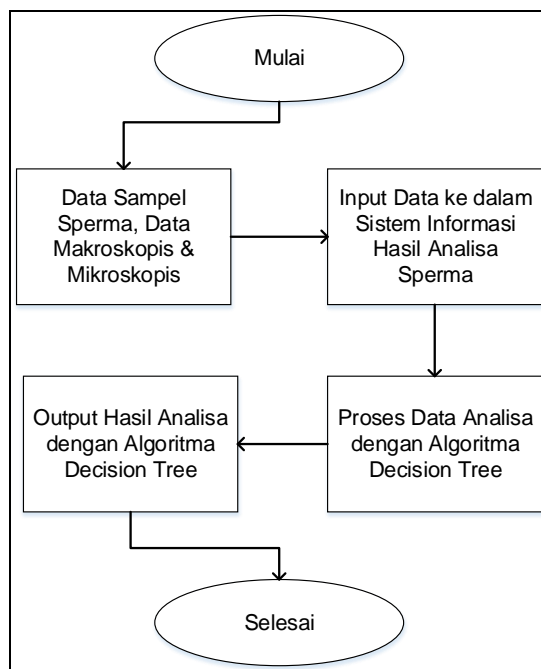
Mulai

Data Sampel Sperma, Data Makroskopis & Mikroskopis

Input Data ke dalam Sistem Informasi Hasil Analisa Sperma

Proses Data Analisa dengan Algoritma Decision Tree

Output Hasil Analisa dengan Algoritma Decision Tree

Selesai